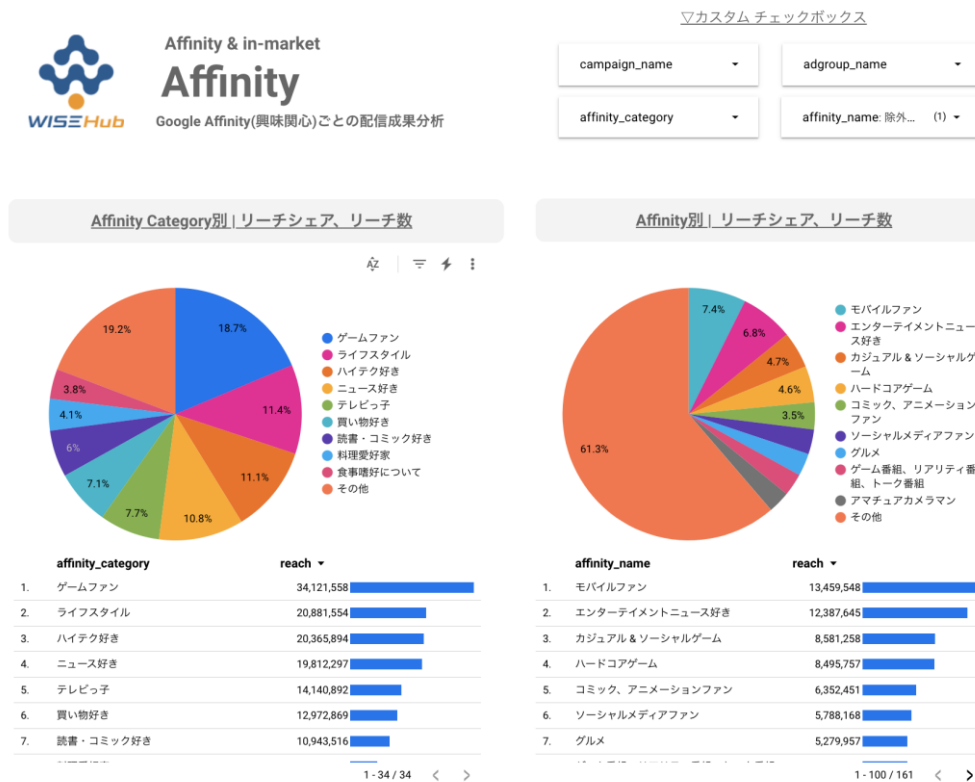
WISEHub

Affinity & in-market

Affinity

Google Affinity(興味関心)ごとの配信成果分析

▽カスタム チェックボックス

campaign_name

adgroup_name

affinity_category

affinity_name: 除外... (1)

Affinity Category別 | リーチシェア、リーチ数

18.7%
11.4%
11.1%
10.8%
7.7%
7.1%
6%
4.1%
3.8%
19.2%

ゲームファン
ライフスタイル
ハイテク好き
ニュース好き
テレビっ子
買い物好き
読書・コミック好き
料理愛好家
食事嗜好について
その他

| | affinity_category | reach ▾ |
|---|---|---|
| 1. | ゲームファン | 34,121,558 |
| 2. | ライフスタイル | 20,881,554 |
| 3. | ハイテク好き | 20,365,894 |
| 4. | ニュース好き | 19,812,297 |
| 5. | テレビっ子 | 14,140,892 |
| 6. | 買い物好き | 12,972,869 |
| 7. | 読書・コミック好き | 10,943,516 |

1 - 34 / 34

Affinity別 | リーチシェア、リーチ数

7.4%
6.8%
4.7%
4.6%
3.5%
61.3%

モバイルファン
エンターテイメントニュース好き
カジュアル & ソーシャルゲーム
ハードコアゲーム
コミック、アニメーションファン
ソーシャルメディアファン
グルメ
ゲーム番組、リアリティ番組、トーク番組
アマチュアカメラマン
その他

| | affinity_name | reach ▾ |
|---|---|---|
| 1. | モバイルファン | 13,459,548 |
| 2. | エンターテイメントニュース好き | 12,387,645 |
| 3. | カジュアル & ソーシャルゲーム | 8,581,258 |
| 4. | ハードコアゲーム | 8,495,757 |
| 5. | コミック、アニメーションファン | 6,352,451 |
| 6. | ソーシャルメディアファン | 5,788,168 |
| 7. | グルメ | 5,279,957 |

1 - 100 / 161